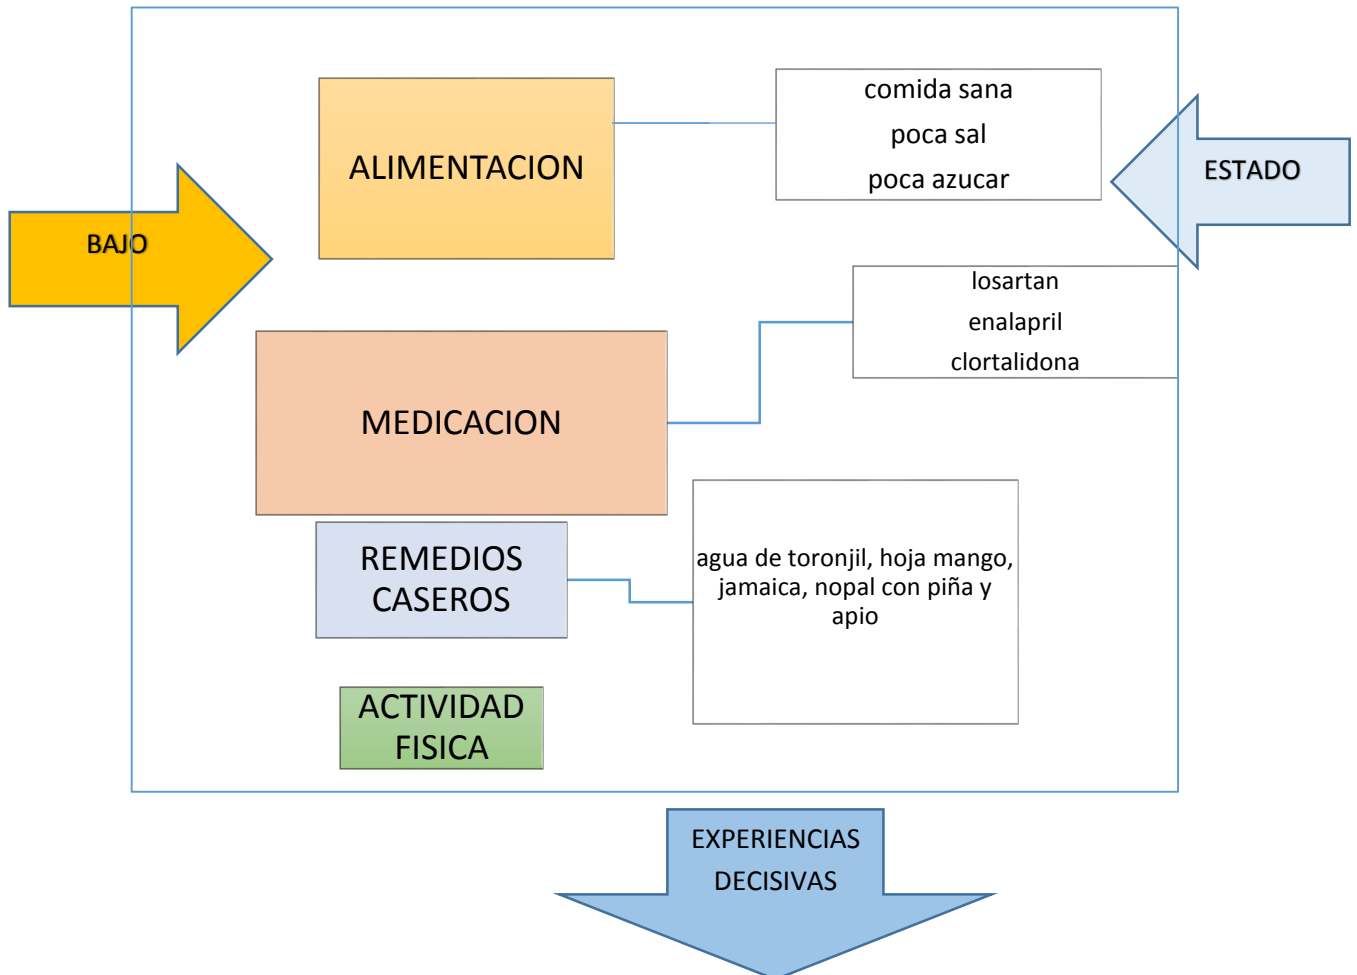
BAJO

ALIMENTACION

comida sana
poca sal
poca azucar

ESTADO

losartan
enalapril
clortalidona

MEDICACION

REMEDIOS CASEROS

agua de toronjil, hoja mango, jamaica, nopal con piña y apio

ACTIVIDAD FISICA

EXPERIENCIAS DECISIVAS